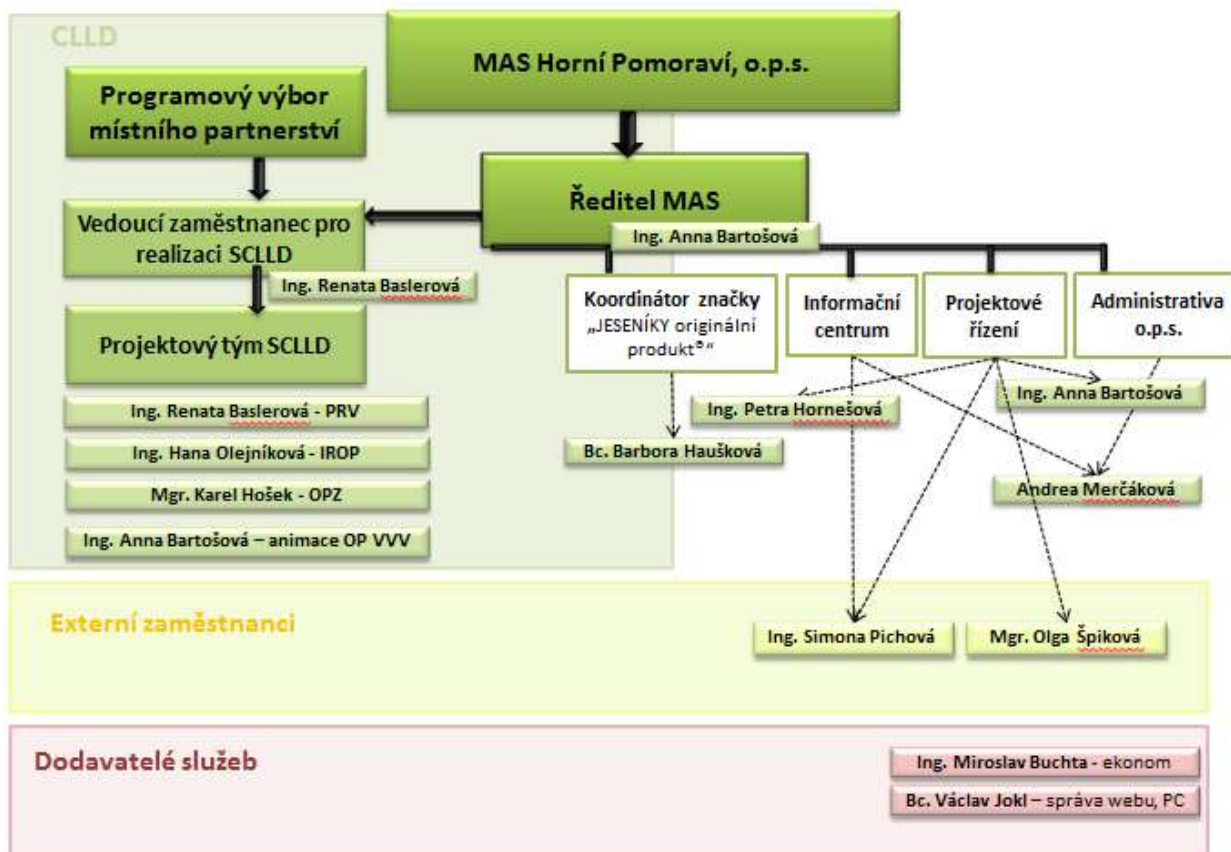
CLLD

MAS Horní Pomoraví, o.p.s.

Programový výbor místního partnerství

Ředitel MAS

Vedoucí zaměstnanec pro realizaci SCLLD

Ing. Anna Bartošová

Ing. Renata Baslerová

Projektový tým SCLLD

Ing. Renata Baslerová - PRV

Ing. Hana Olejníková - IROP

Mgr. Karel Hošek - OPZ

Ing. Anna Bartošová – animace OP VVV

Koordinátor značky „JESENÍKY originální produkt®"

Informační centrum

Projektové řízení

Administrativa o.p.s.

Ing. Petra Hornešová

Ing. Anna Bartošová

Bc. Barbora Haušková

Andrea Merčáková

Externí zaměstnanci

Ing. Simona Pichová

Mgr. Olga Špiková

Dodavatelé služeb

Ing. Miroslav Buchta - ekonom

Bc. Václav Jokl – správa webu, PC